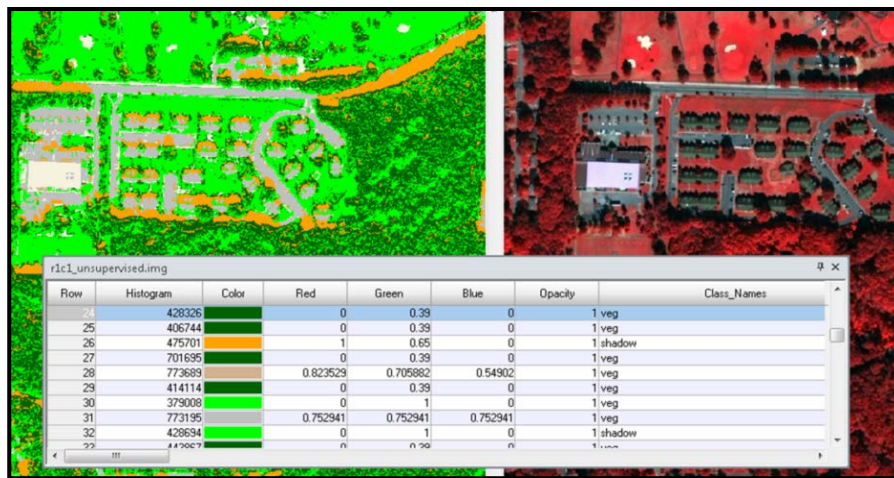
r1c1_unsupervised.img

| Row | Histogram | Color | Red | Green | Blue | Opacity | Class_Names |
|---|---|---|---|---|---|---|---|
| 24 | 428326 | | 0 | 0.39 | 0 | 1 | veg |
| 25 | 406744 | | 0 | 0.39 | 0 | 1 | veg |
| 26 | 475701 | | 1 | 0.65 | 0 | 1 | shadow |
| 27 | 701695 | | 0 | 0.39 | 0 | 1 | veg |
| 28 | 773689 | | 0.823529 | 0.705882 | 0.54902 | 1 | veg |
| 29 | 414114 | | 0 | 0.39 | 0 | 1 | veg |
| 30 | 379008 | | 0 | 1 | 0 | 1 | veg |
| 31 | 773195 | | 0.752941 | 0.752941 | 0.752941 | 1 | veg |
| 32 | 428694 | | 0 | 1 | 0 | 1 | shadow |
| 33 | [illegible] | | 0 | 0.39 | 0 | 1 | veg |